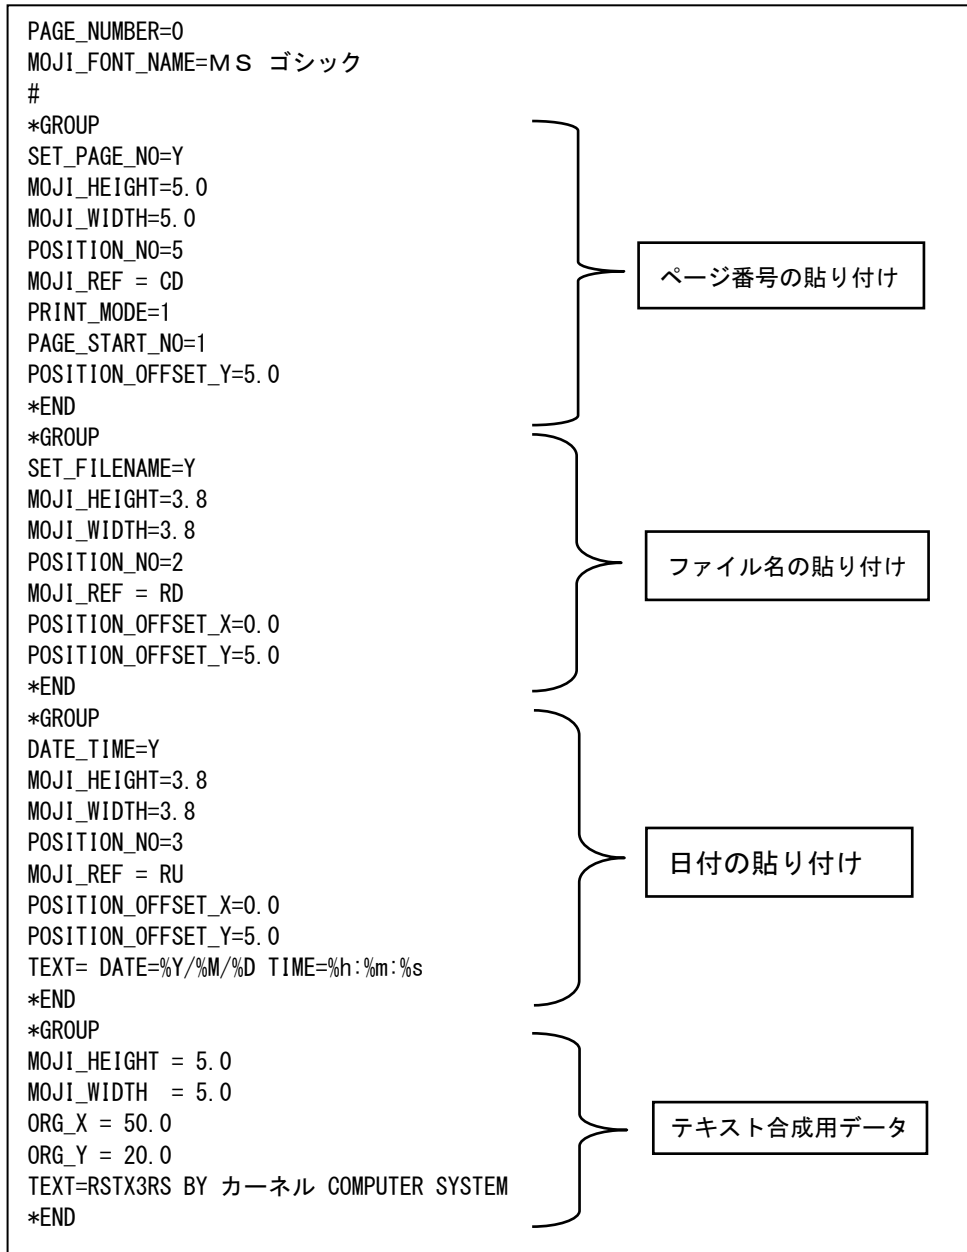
PAGE_NUMBER=0
MOJI_FONT_NAME=ＭＳ ゴシック
#
*GROUP
SET_PAGE_NO=Y
MOJI_HEIGHT=5.0
MOJI_WIDTH=5.0
POSITION_NO=5
MOJI_REF = CD
PRINT_MODE=1
PAGE_START_NO=1
POSITION_OFFSET_Y=5.0
*END

ページ番号の貼り付け

*GROUP
SET_FILENAME=Y
MOJI_HEIGHT=3.8
MOJI_WIDTH=3.8
POSITION_NO=2
MOJI_REF = RD
POSITION_OFFSET_X=0.0
POSITION_OFFSET_Y=5.0
*END

ファイル名の貼り付け

*GROUP
DATE_TIME=Y
MOJI_HEIGHT=3.8
MOJI_WIDTH=3.8
POSITION_NO=3
MOJI_REF = RU
POSITION_OFFSET_X=0.0
POSITION_OFFSET_Y=5.0
TEXT= DATE=%Y/%M/%D TIME=%h:%m:%s
*END

日付の貼り付け

*GROUP
MOJI_HEIGHT = 5.0
MOJI_WIDTH = 5.0
ORG_X = 50.0
ORG_Y = 20.0
TEXT=RSTX3RS BY カーネル COMPUTER SYSTEM
*END

テキスト合成用データ